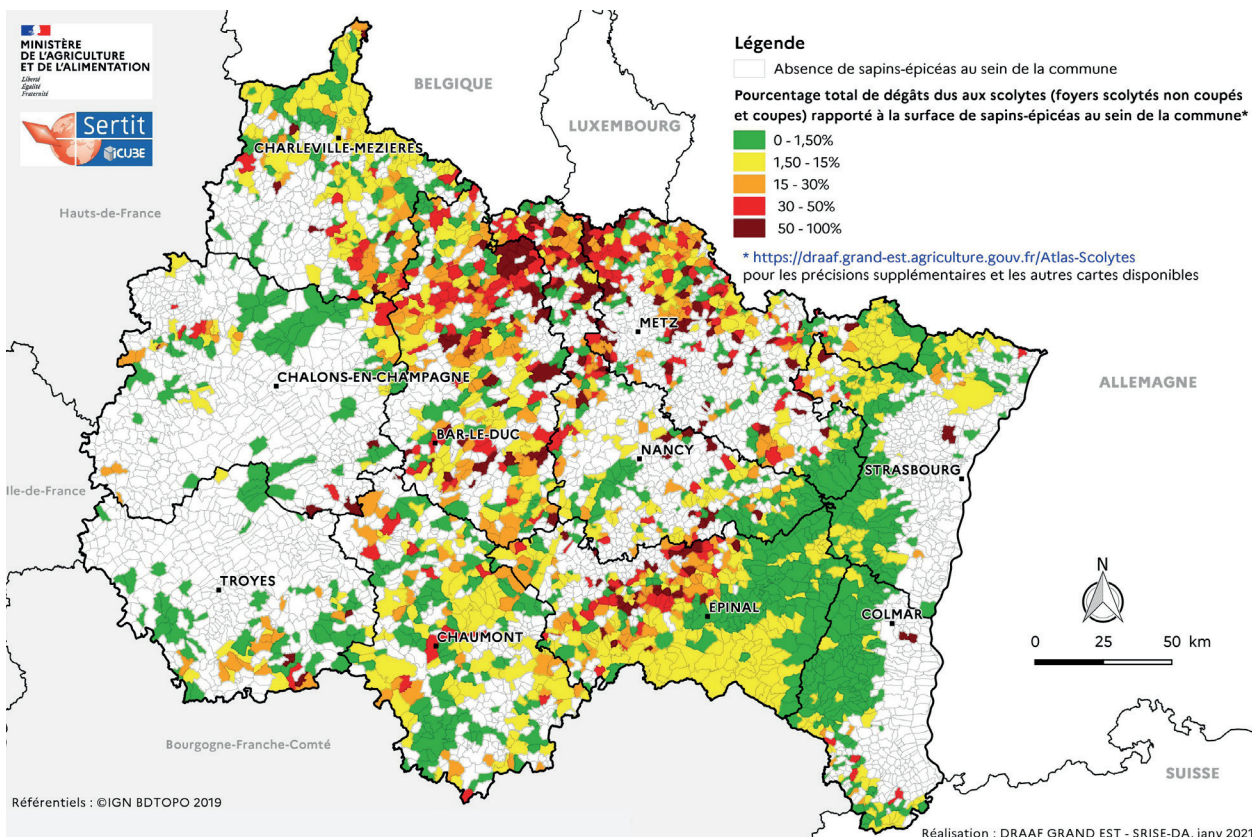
MINISTÈRE
DE L'AGRICULTURE
ET DE L'ALIMENTATION
Liberté
Égalité
Fraternité

Sertit
ICUBE

BELGIQUE
LUXEMBOURG

Légende
Absence de sapins-épicéas au sein de la commune
Pourcentage total de dégâts dus aux scolytes (foyers scolytés non coupés et coupes) rapporté à la surface de sapins-épicéas au sein de la commune*
0 - 1,50%
1,50 - 15%
15 - 30%
30 - 50%
50 - 100%
* https://draaf.grand-est.agriculture.gouv.fr/Atlas-Scolytes
pour les précisions supplémentaires et les autres cartes disponibles

CHARLEVILLE-MEZIERES
Hauts-de-France
METZ
CHALONS-EN-CHAMPAGNE
ALLEMAGNE
BAR-LE-DUC
NANCY
STRASBOURG
Ile-de-France
TROYES
EPINAL
COLMAR
CHAUMONT
N
0 25 50 km
Bourgogne-Franche-Comté
SUISSE
Référentiels : ©IGN BDTOPO 2019
Réalisation : DRAAF GRAND EST - SRISE-DA, janv 2021